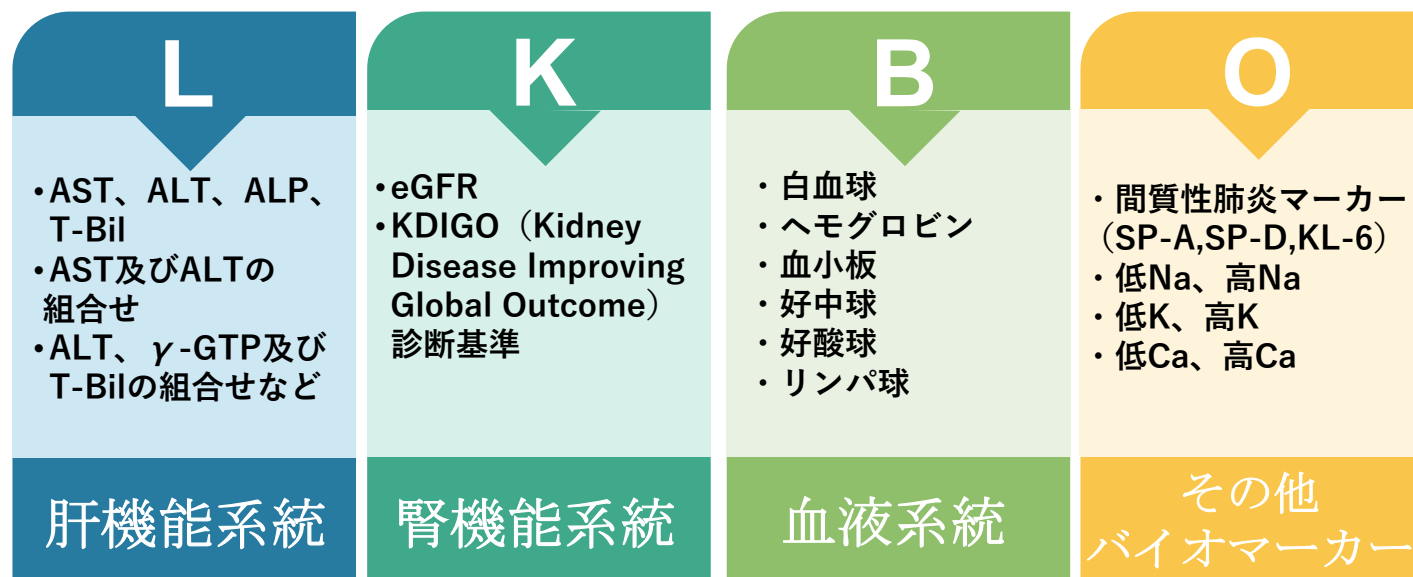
L

•AST、ALT、ALP、T-Bil
•AST及びALTの組合せ
•ALT、γ-GTP及びT-Bilの組合せなど

肝機能系統

K

•eGFR
•KDIGO（Kidney Disease Improving Global Outcome）診断基準

腎機能系統

B

・白血球
・ヘモグロビン
・血小板
・好中球
・好酸球
・リンパ球

血液系統

O

・間質性肺炎マーカー（SP-A,SP-D,KL-6）
・低Na、高Na
・低K、高K
・低Ca、高Ca

その他
バイオマーカー